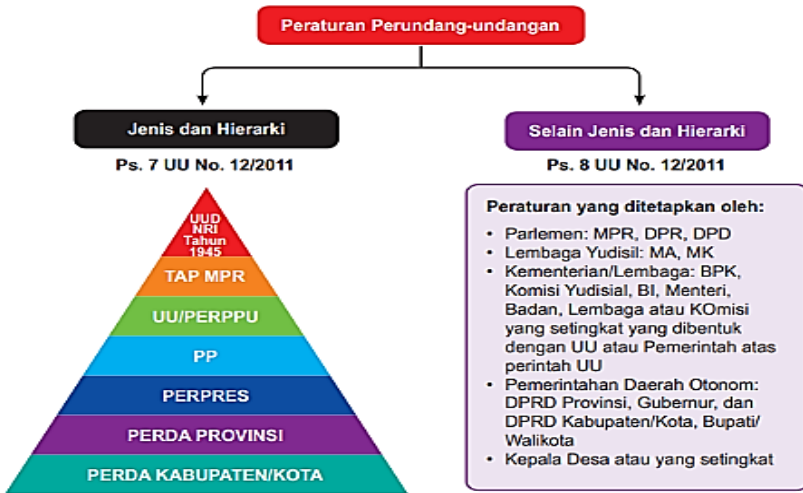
Peraturan Perundang-undangan

Jenis dan Hierarki

Ps. 7 UU No. 12/2011

UUD NRI Tahun 1945

TAP MPR

UU/PERPPU

PP

PERPRES

PERDA PROVINSI

PERDA KABUPATEN/KOTA

Selain Jenis dan Hierarki

Ps. 8 UU No. 12/2011

Peraturan yang ditetapkan oleh:

- Parlemen: MPR, DPR, DPD
- Lembaga Yudisil: MA, MK
- Kementerian/Lembaga: BPK, Komisi Yudisial, BI, Menteri, Badan, Lembaga atau KOmisi yang setingkat yang dibentuk dengan UU atau Pemerintah atas perintah UU
- Pemerintahan Daerah Otonom: DPRD Provinsi, Gubernur, dan DPRD Kabupaten/Kota, Bupati/ Walikota
- Kepala Desa atau yang setingkat